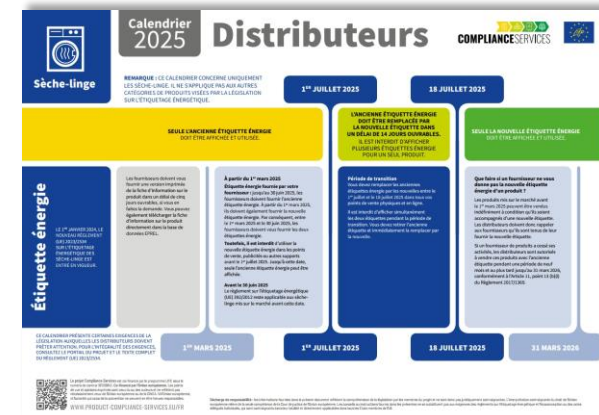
Calendrier 2025

Distributeurs

COMPLIANCE SERVICES

Sèche-linge

REMARQUE : CE CALENDRIER CONCERNE UNIQUEMENT LES SÈCHE-LINGE. IL NE S'APPLIQUE PAS AUX AUTRES CATÉGORIES DE PRODUITS VISÉES PAR LA LÉGISLATION SUR L'ÉTIQUETAGE ÉNERGÉTIQUE.

1er JUILLET 2025

18 JUILLET 2025

SEULE L'ANCIENNE ÉTIQUETTE ÉNERGIE DOIT ÊTRE AFFICHÉE ET UTILISÉE.

L'ANCIENNE ÉTIQUETTE ÉNERGIE DOIT ÊTRE REMPLACÉE PAR LA NOUVELLE ÉTIQUETTE DANS UN DÉLAI DE 14 JOURS OUVRABLES.
IL EST INTERDIT D'AFFICHER PLUSIEURS ÉTIQUETTES ÉNERGIE POUR UN SEUL PRODUIT.

SEULE LA NOUVELLE ÉTIQUETTE ÉNERGIE DOIT ÊTRE AFFICHÉE ET UTILISÉE.

Étiquette énergie

LE 1er JANVIER 2024, LE NOUVEAU RÈGLEMENT (UE) 2023/2534 SUR L'ÉTIQUETAGE ÉNERGÉTIQUE DES SÈCHE-LINGE EST ENTRÉ EN VIGUEUR.

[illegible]

À partir du 1er mars 2025
Étiquette énergie fournie par votre fournisseur : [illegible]

Toutefois, il est interdit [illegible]

Avant le 30 juin 2025
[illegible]

Période de transition
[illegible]

Que faire si un fournisseur ne vous donne pas la nouvelle étiquette énergie d'un produit ?
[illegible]

CE CALENDRIER PRÉSENTE CERTAINES EXIGENCES DE LA LÉGISLATION AUXQUELLES LES DISTRIBUTEURS DOIVENT PRÊTER ATTENTION. POUR L'INTÉGRALITÉ DES EXIGENCES, CONSULTEZ LE PORTAIL DU PRODUIT ET LE TEXTE COMPLET DU RÈGLEMENT (UE) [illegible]

1er MARS 2025

1er JUILLET 2025

18 JUILLET 2025

31 MARS 2026

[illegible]
WWW.PRODUCT-COMPLIANCE-SERVICES.EU/FR

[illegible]